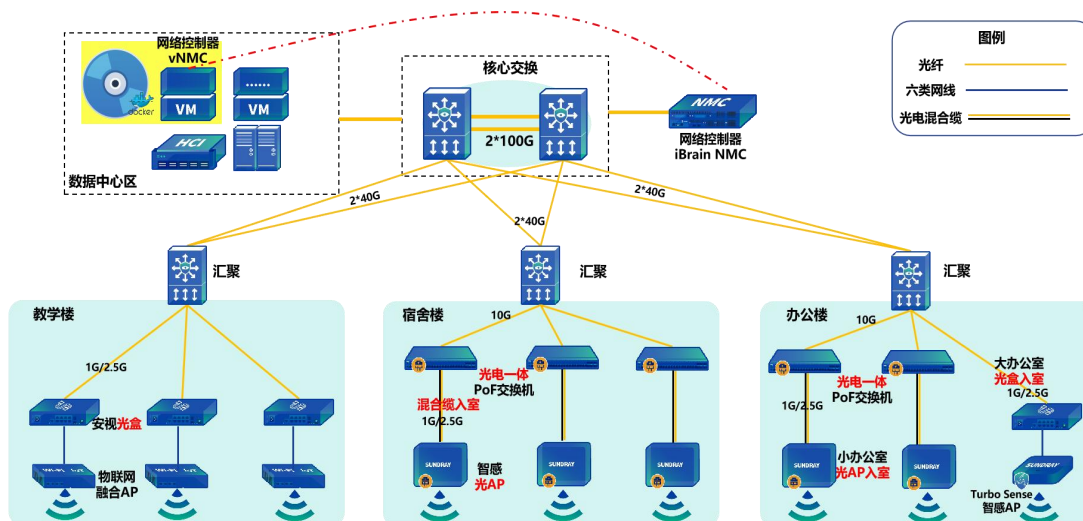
网络控制器
vNMC

docker

VM

VM

HCI

数据中心区

核心交换

2*100G

NMC

网络控制器
iBrain NMC

图例

光纤

六类网线

光电混合缆

2*40G

2*40G

2*40G

汇聚

汇聚

汇聚

教学楼

1G/2.5G

安视光盒

物联网
融合AP

宿舍楼

10G

光电一体
PoF交换机

混合缆入室

1G/2.5G

SUNDRAY

智感
光AP

办公楼

10G

光电一体
PoF交换机

1G/2.5G

小办公室
光AP入室

大办公室
光盒入室

1G/2.5G

SUNDRAY

Turbo Sense
智感AP